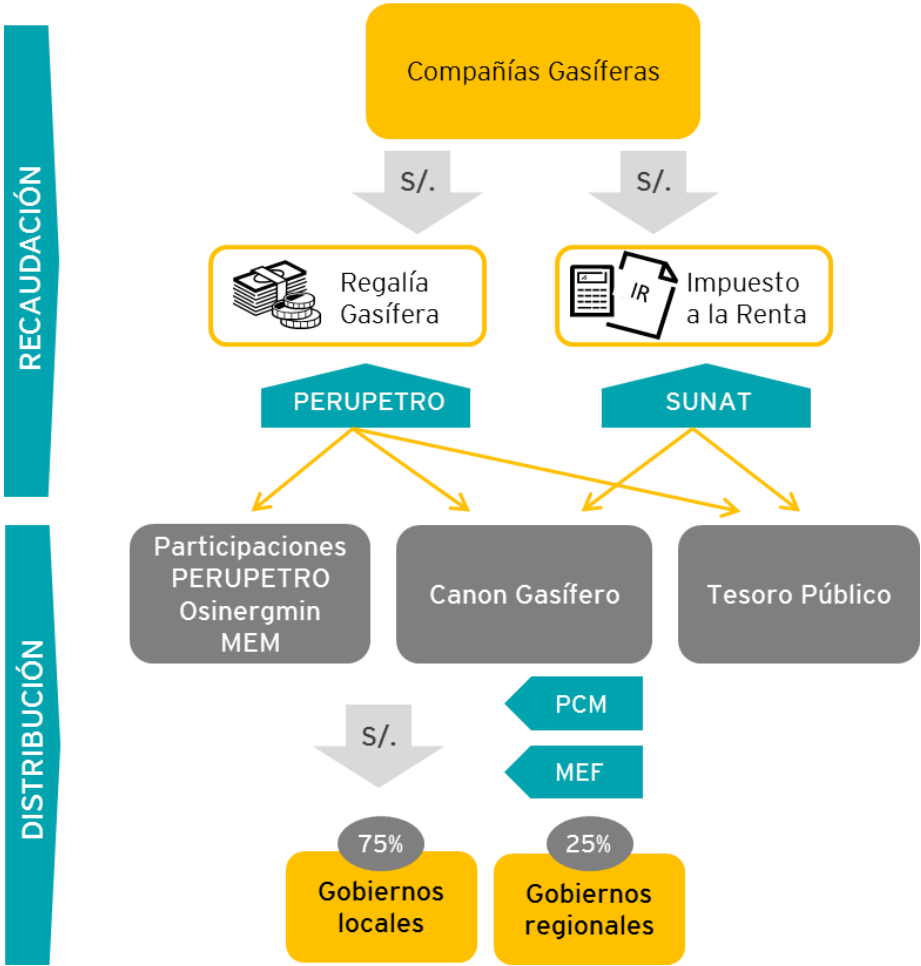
RECAUDACIÓN

Compañías Gasíferas

S/.

S/.

Regalía Gasífera

IR

Impuesto a la Renta

PERUPETRO

SUNAT

DISTRIBUCIÓN

Participaciones PERUPETRO Osinergmin MEM

Canon Gasífero

Tesoro Público

PCM

S/.

MEF

75%

Gobiernos locales

25%

Gobiernos regionales